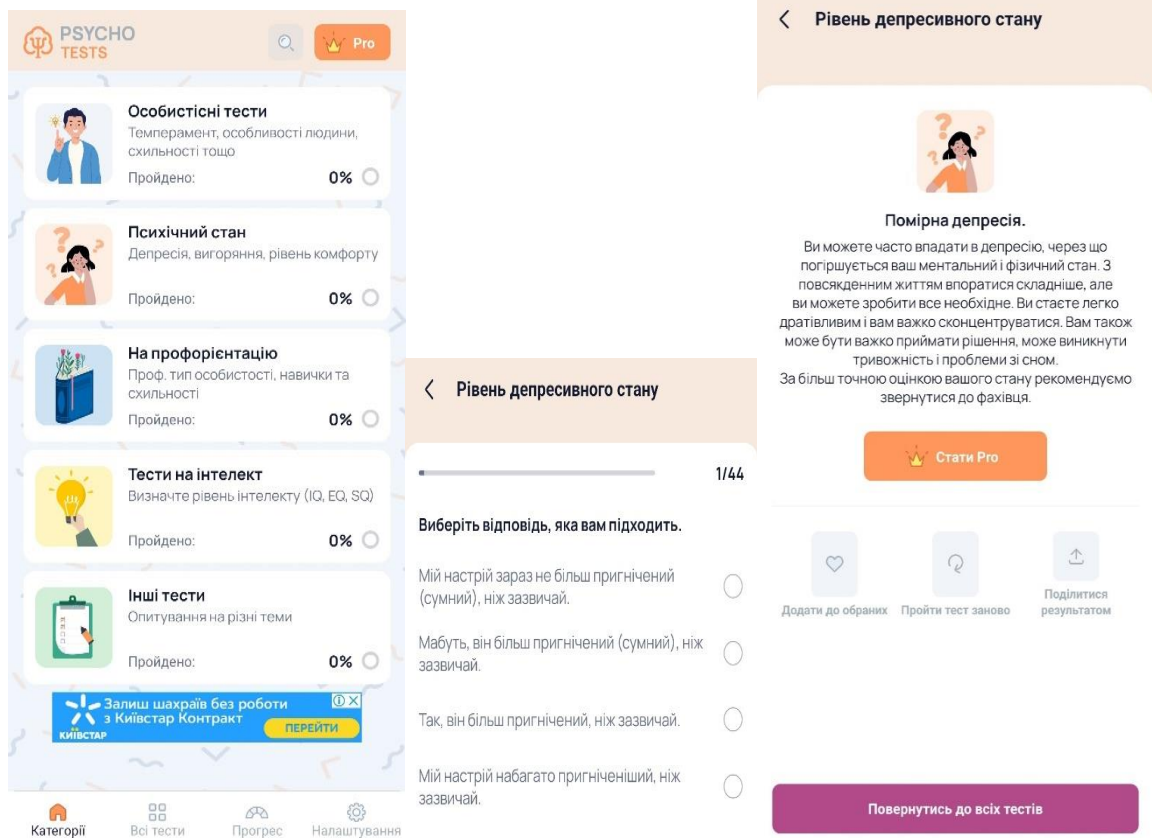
PSYCHO TESTS

Pro

Особистісні тести
Темперамент, особливості людини, схильності тощо
Пройдено: 0%

Психічний стан
Депресія, вигоряння, рівень комфорту
Пройдено: 0%

На профорієнтацію
Проф. тип особистості, навички та схильності
Пройдено: 0%

Тести на інтелект
Визначте рівень інтелекту (IQ, EQ, SQ)
Пройдено: 0%

Інші тести
Опитування на різні теми
Пройдено: 0%

Залиш шахраїв без роботи з Київстар Контракт
КИЇВСТАР
ПЕРЕЙТИ

Категорії Всі тести Прогрес Налаштування

Рівень депресивного стану

1/44

Виберіть відповідь, яка вам підходить.

Мій настрій зараз не більш пригнічений (сумний), ніж зазвичай.

Мабуть, він більш пригнічений (сумний), ніж зазвичай.

Так, він більш пригнічений, ніж зазвичай.

Мій настрій набагато пригніченіший, ніж зазвичай.

Рівень депресивного стану

Помірна депресія.
Ви можете часто впадати в депресію, через що погіршується ваш ментальний і фізичний стан. З повсякденним життям впоратися складніше, але ви можете зробити все необхідне. Ви стаєте легко дратівливим і вам важко сконцентруватися. Вам також може бути важко приймати рішення, може виникнути тривожність і проблеми зі сном.
За більш точною оцінкою вашого стану рекомендуємо звернутися до фахівця.

Стати Pro

Додати до обраних Пройти тест заново Поділитися результатом

Повернутись до всіх тестів